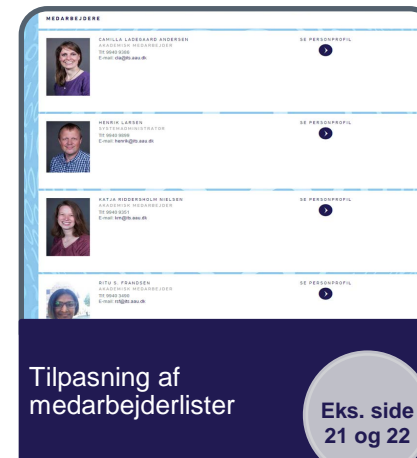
MEDARBEJDERE

CAMILLA LADEGAARD ANDERSEN
AKADEMISK MEDARBEJDER
Tlf: 8846 8466
E-mail: cla@its.aau.dk

SE PERSONPROFIL

HENRIK LARSEN
SYSTEMADMINISTRATOR
Tlf: 9940 9698
E-mail: henrik@its.aau.dk

SE PERSONPROFIL

KATJA RIDDERSHOLM NIELSEN
AKADEMISK MEDARBEJDER
Tlf: 9940 8301
E-mail: krn@its.aau.dk

SE PERSONPROFIL

RITU S. FRANDSEN
AKADEMISK MEDARBEJDER
Tlf: 9940 3466
E-mail: rsf@its.aau.dk

SE PERSONPROFIL

Tilpasning af medarbejderlister

Eks. side 21 og 22